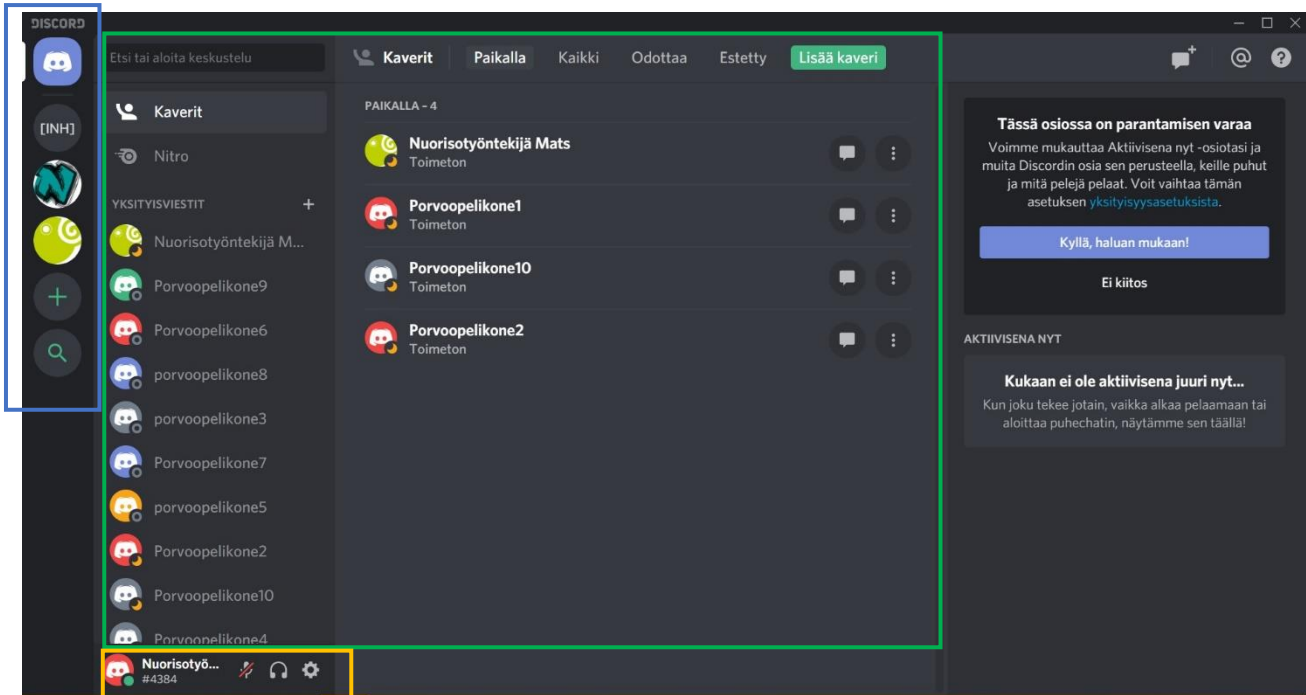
DISCORD

[INH]

Etsi tai aloita keskustelu

Kaverit

Nitro

YKSITYISVIESTIT +

Nuorisotyöntekijä M...

Porvoopelikone9

Porvoopelikone6

porvoopelikone8

porvoopelikone3

Porvoopelikone7

porvoopelikone5

Porvoopelikone2

Porvoopelikone10

Porvoopelikone4

Nuorisotyö...
#4384

Kaverit Paikalla Kaikki Odottaa Estetty Lisää kaveri

PAIKALLA – 4

Nuorisotyöntekijä Mats
Toimeton

Porvoopelikone1
Toimeton

Porvoopelikone10
Toimeton

Porvoopelikone2
Toimeton

Tässä osiossa on parantamisen varaa

Voimme mukauttaa Aktiivisena nyt -osiotasi ja muita Discordin osia sen perusteella, keille puhut ja mitä pelejä pelaat. Voit vaihtaa tämän asetuksen yksityisyysasetuksista.

Kyllä, haluan mukaan!

Ei kiitos

AKTIIVISENA NYT

Kukaan ei ole aktiivisena juuri nyt...

Kun joku tekee jotain, vaikka alkaa pelaamaan tai aloittaa puhechatin, näytämme sen täällä!